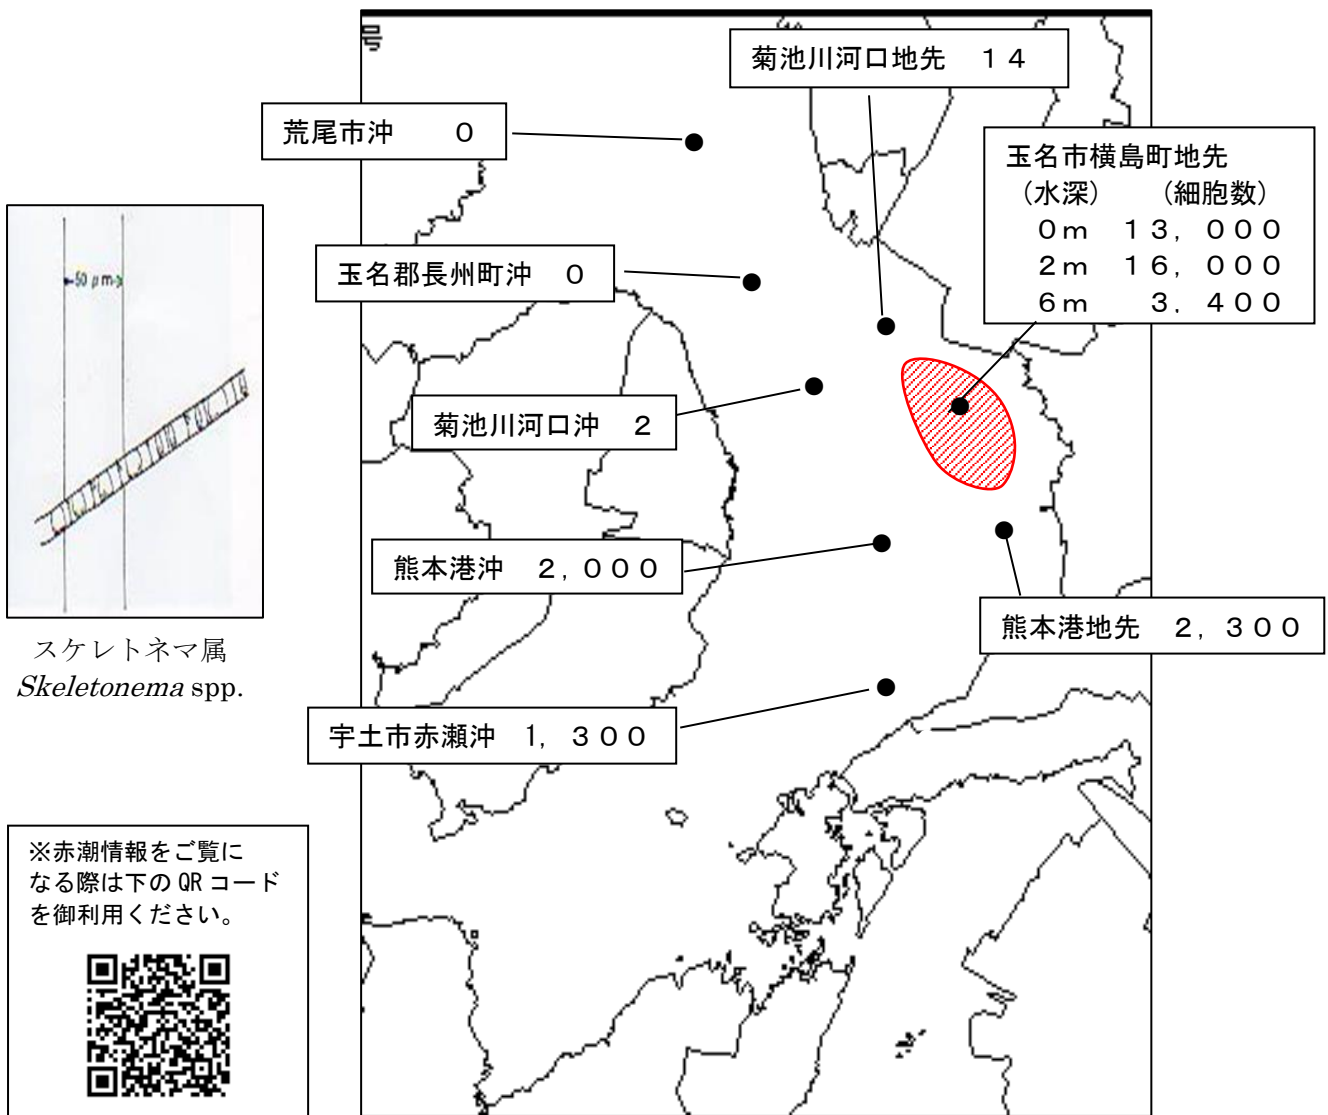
号

菊池川河口地先　１４

荒尾市沖　０

玉名市横島町地先
（水深）　（細胞数）
０ｍ　１３，０００
２ｍ　１６，０００
６ｍ　３，４００

50 μm

玉名郡長州町沖　０

菊池川河口沖　２

熊本港沖　２，０００

熊本港地先　２，３００

スケレトネマ属
*Skeletonema* spp.

宇土市赤瀬沖　1，３００

※赤潮情報をご覧になる際は下の QR コードを御利用ください。